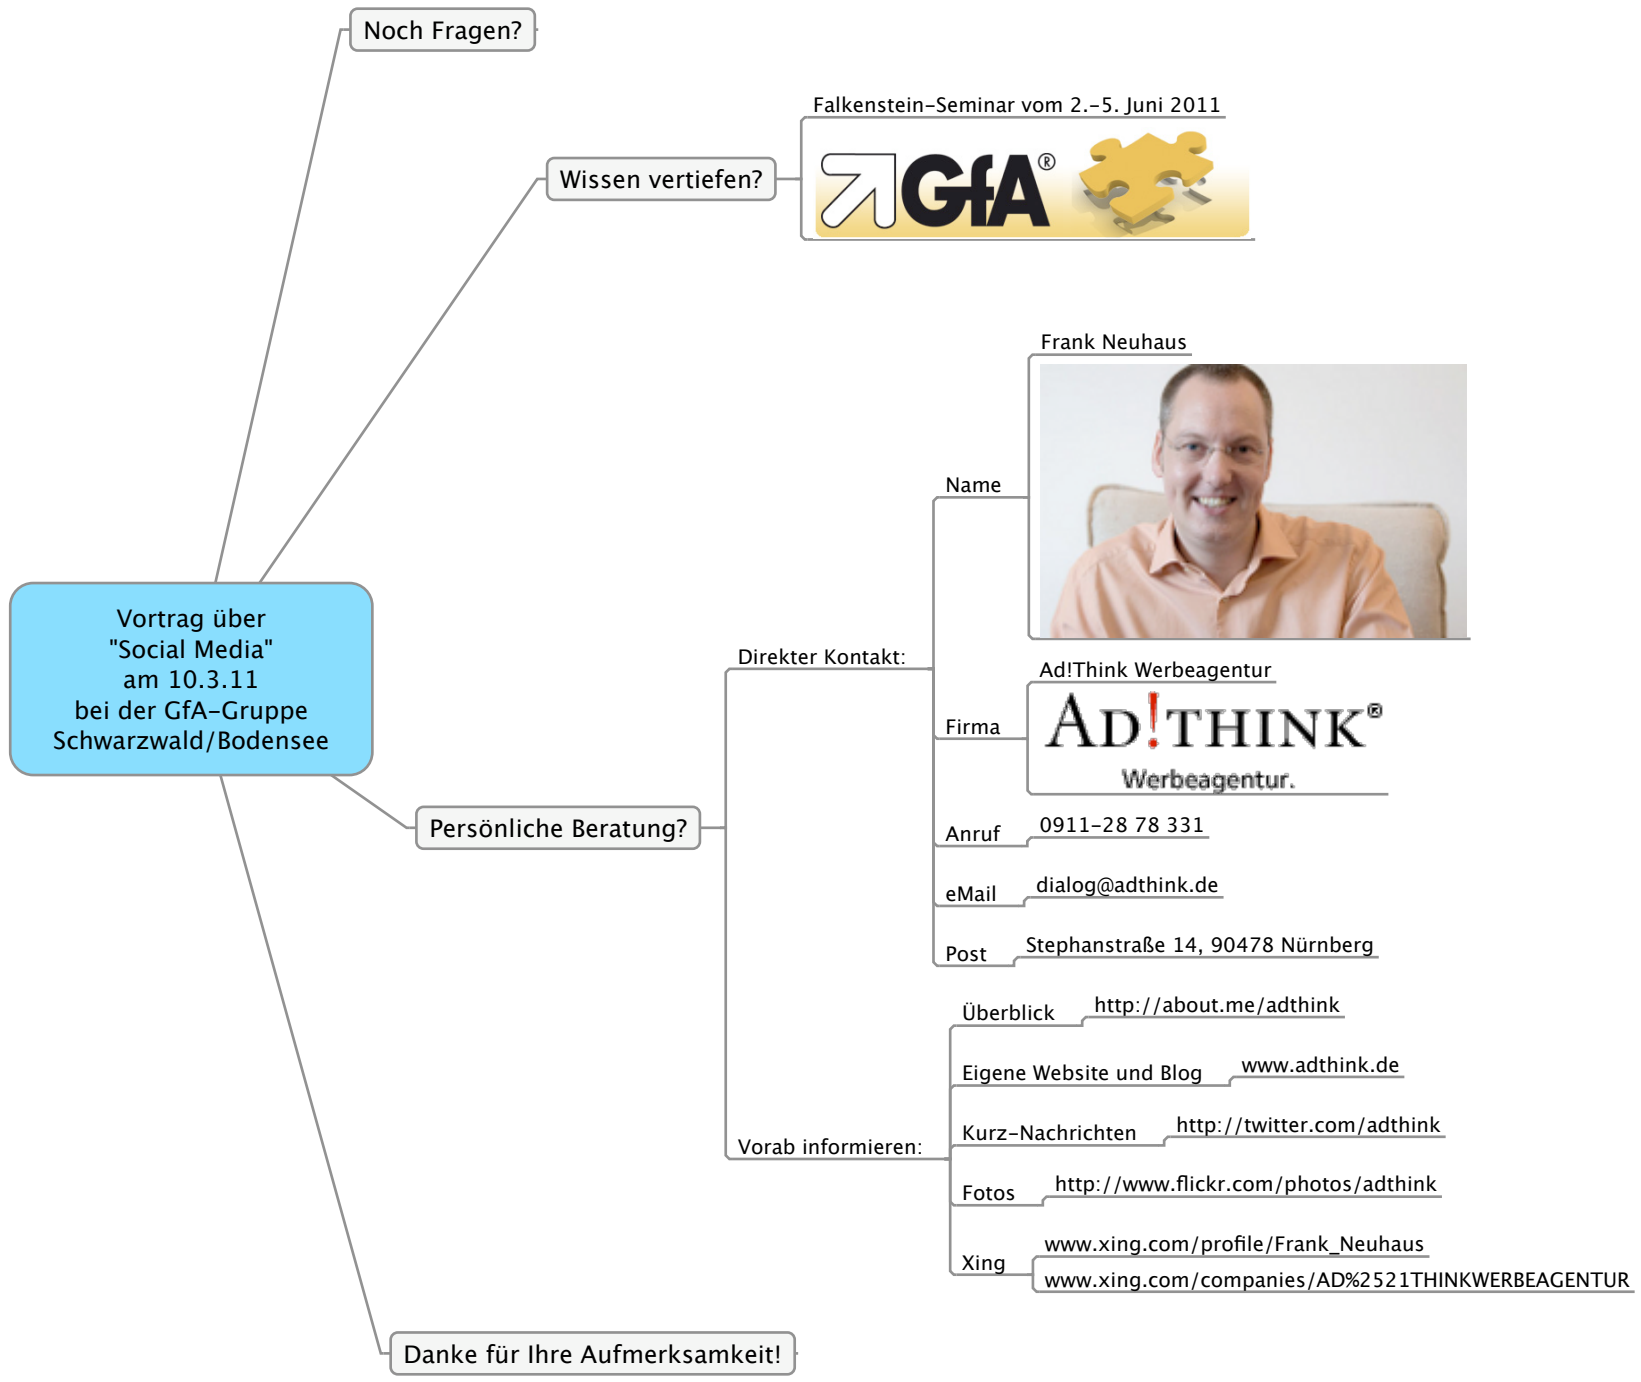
Noch Fragen?

Wissen vertiefen?

Falkenstein-Seminar vom 2.-5. Juni 2011

GfA®

Vortrag über "Social Media" am 10.3.11 bei der GfA-Gruppe Schwarzwald/Bodensee

Persönliche Beratung?

Direkter Kontakt:

Name

Frank Neuhaus

Firma

Ad!Think Werbeagentur

AD!THINK®
Werbeagentur.

Anruf

0911-28 78 331

eMail

dialog@adthink.de

Post

Stephanstraße 14, 90478 Nürnberg

Vorab informieren:

Überblick

http://about.me/adthink

Eigene Website und Blog

www.adthink.de

Kurz-Nachrichten

http://twitter.com/adthink

Fotos

http://www.flickr.com/photos/adthink

Xing

www.xing.com/profile/Frank_Neuhaus

www.xing.com/companies/AD%2521THINKWERBEAGENTUR

Danke für Ihre Aufmerksamkeit!